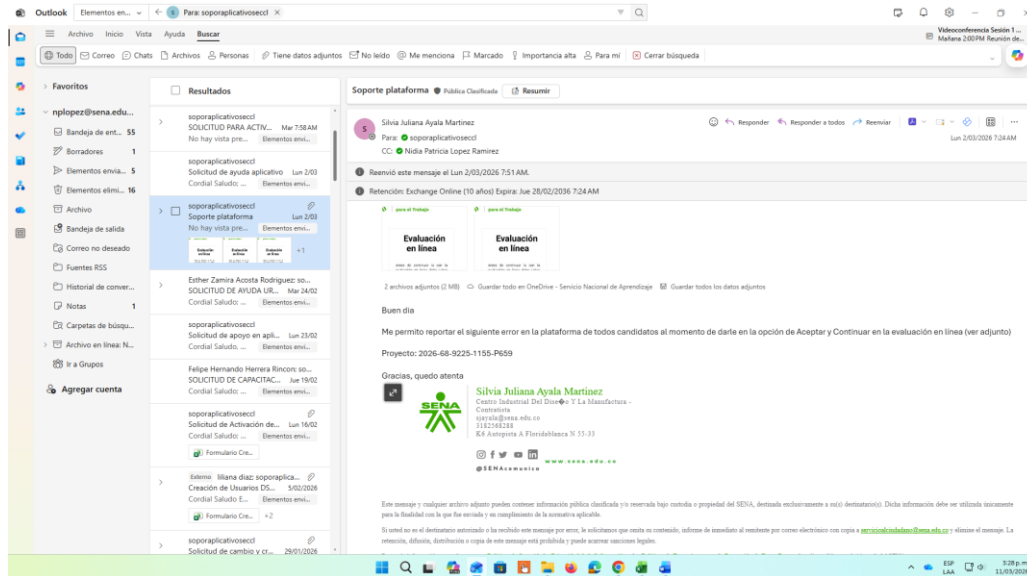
Outlook Elementos en... Para: soporaplicativoseccl

Videoconferencia Sesión 1 ... Mañana 2:00PM Reunión de...

Archivo Inicio Vista Ayuda Buscar

Todo Correo Chats Archivos Personas Tiene datos adjuntos No leído Me menciona Marcado Importancia alta Para mí Cerrar búsqueda

Favoritos

nplopez@sena.edu...

Bandeja de ent... 55
Borradores 1
Elementos envia... 5
Elementos elimi... 16
Archivo
Bandeja de salida
Correo no deseado
Fuentes RSS
Historial de conver...
Notas 1
Carpetas de búsqu...
Archivo en línea: N...
Ir a Grupos

Agregar cuenta

Resultados

soporaplicativoseccl
SOLICITUD PARA ACTIV... Mar 7:58 AM
No hay vista pre... Elementos envi...

soporaplicativoseccl
Solicitud de ayuda aplicativo Lun 2/03
Cordial Saludo: ... Elementos envi...

soporaplicativoseccl
Soporte plataforma Lun 2/03
No hay vista pre... Elementos envi...
+1

Esther Zamira Acosta Rodriguez; so...
SOLICITUD DE AYUDA UR... Mar 24/02
Cordial Saludo: ... Elementos envi...

soporaplicativoseccl
Solicitud de apoyo en apli... Lun 23/02
Cordial Saludo. ... Elementos envi...

Felipe Hernando Herrera Rincon; so...
SOLICITUD DE CAPACITAC... Jue 19/02
Cordial Saludo: ... Elementos envi...

soporaplicativoseccl
Solicitud de Activación de ... Lun 16/02
Cordial Saludo: ... Elementos envi...
Formulario Cre...

Externo liliana diaz; soporaplica...
Creación de Usuarios DS... 5/02/2026
Cordial Saludo E... Elementos envi...
Formulario Cre... +2

soporaplicativoseccl
Solicitud de cambio y cr... 29/01/2026

Soporte plataforma Pública Clasificada Resumir

Silvia Juliana Ayala Martinez
Para: soporaplicativoseccl
CC: Nidia Patricia Lopez Ramirez

Responder Responder a todos Reenviar

Lun 2/03/2026 7:24 AM

Reenvió este mensaje el Lun 2/03/2026 7:51 AM.

Retención: Exchange Online (10 años) Expira: Jue 28/02/2036 7:24 AM

para el Trabajo
Evaluación en línea

para el Trabajo
Evaluación en línea

2 archivos adjuntos (2 MB) Guardar todo en OneDrive - Servicio Nacional de Aprendizaje Guardar todos los datos adjuntos

Buen dia

Me permito reportar el siguiente error en la plataforma de todos candidatos al momento de darle en la opción de Aceptar y Continuar en la evaluación en línea (ver adjunto)

Proyecto: 2026-68-9225-1155-P659

Gracias, quedo atenta

SENA
Silvia Juliana Ayala Martinez
Centro Industrial Del Dise�o Y La Manufactura - Contratista
sjayala@sena.edu.co
3182368288
K6 Autopista A Floridablanca N 55-33

@SENAcomunica www.sena.edu.co

Este mensaje y cualquier archivo adjunto pueden contener información pública clasificada y/o reservada bajo custodia o propiedad del SENA, destinada exclusivamente a su(s) destinatario(s). Dicha información debe ser utilizada únicamente para la finalidad con la que fue enviada y en cumplimiento de la normativa aplicable.

Si usted no es el destinatario autorizado o ha recibido este mensaje por error, le solicitamos que omita su contenido, informe de inmediato al remitente por correo electrónico con copia a servicioalciudadano@sena.edu.co y elimine el mensaje. La retención, difusión, distribución o copia de este mensaje está prohibida y puede acarrear sanciones legales.

ESP LAA 3:28 p.m. 11/03/2026